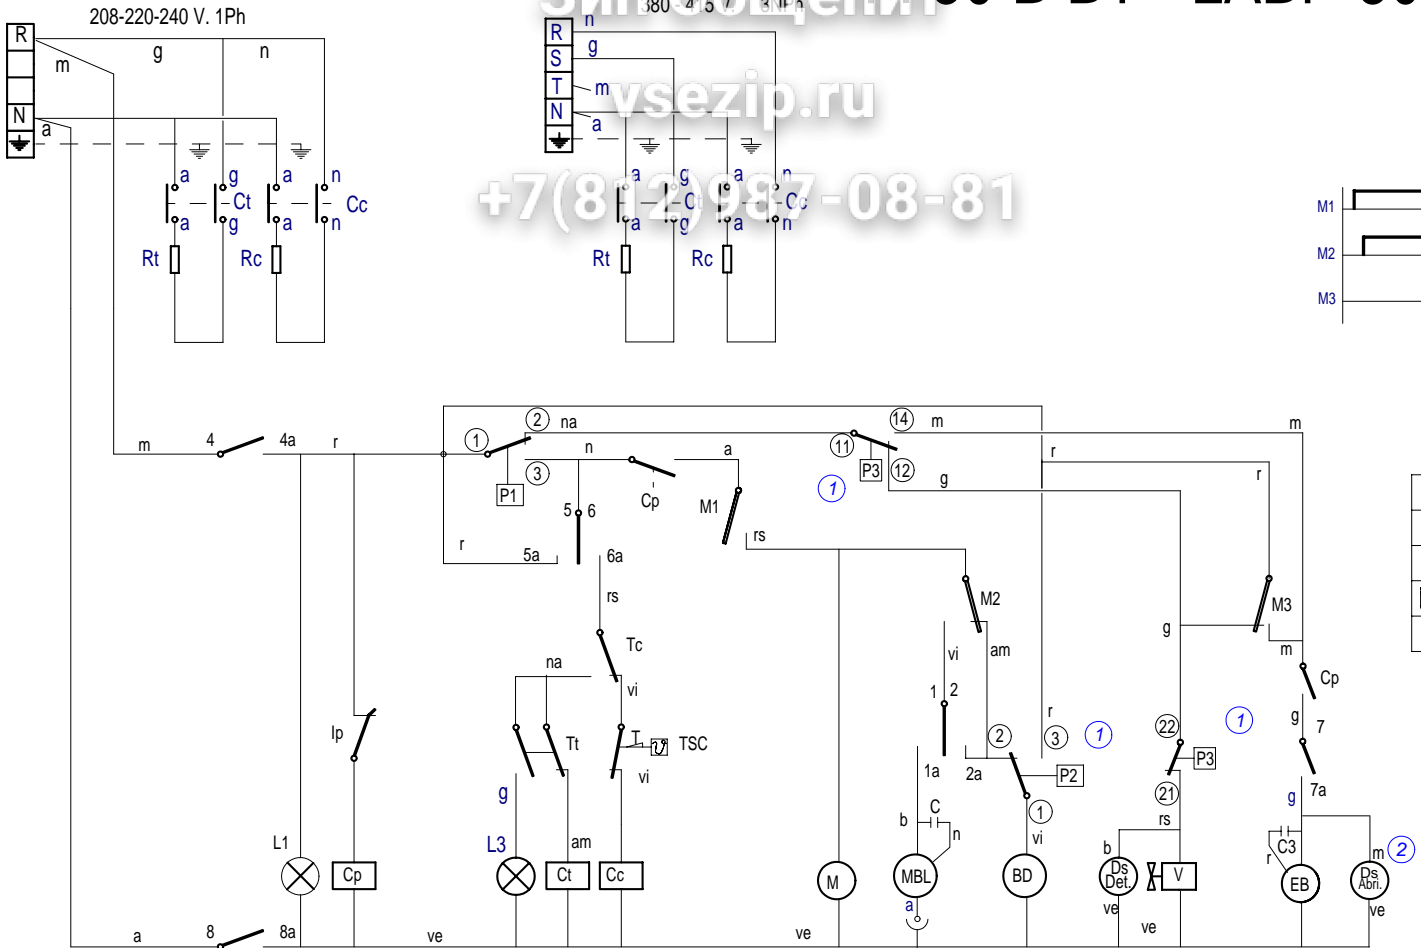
208-220-240 V. 1Ph

R
N
m
g
n
a

a g a n
Ct Cc
a g a n
Rt Rc

380 4 5 V 3NPh
R S T N
n
g
m
a
a g a n
Ct Cc
a g a n
Rt Rc

vsezip.ru
+7(812)987-08-81

M1
M2
M3

m 4 4a r
1 2 na
3 P1
n a
5 6 Cp M1
r 5a 6a
14 m
11 P3 12
1
g
r
r
m
rs
rs
Tc
na
vi
M2
am
vi
M3
g
m
Cp
Ip
Tt
TSC
vi
1 2
r
2 3 1
1
22 P3
21
g 7
7a
g
1a 2a
P2
1
vi
rs
b
C
n
b
C3
r
m 2
L1
g
L3
am
Cp Ct Cc
M MBL BD Ds Det. V EB Ds Abri.
a
ve
ve
ve
a 8 8a ve ve